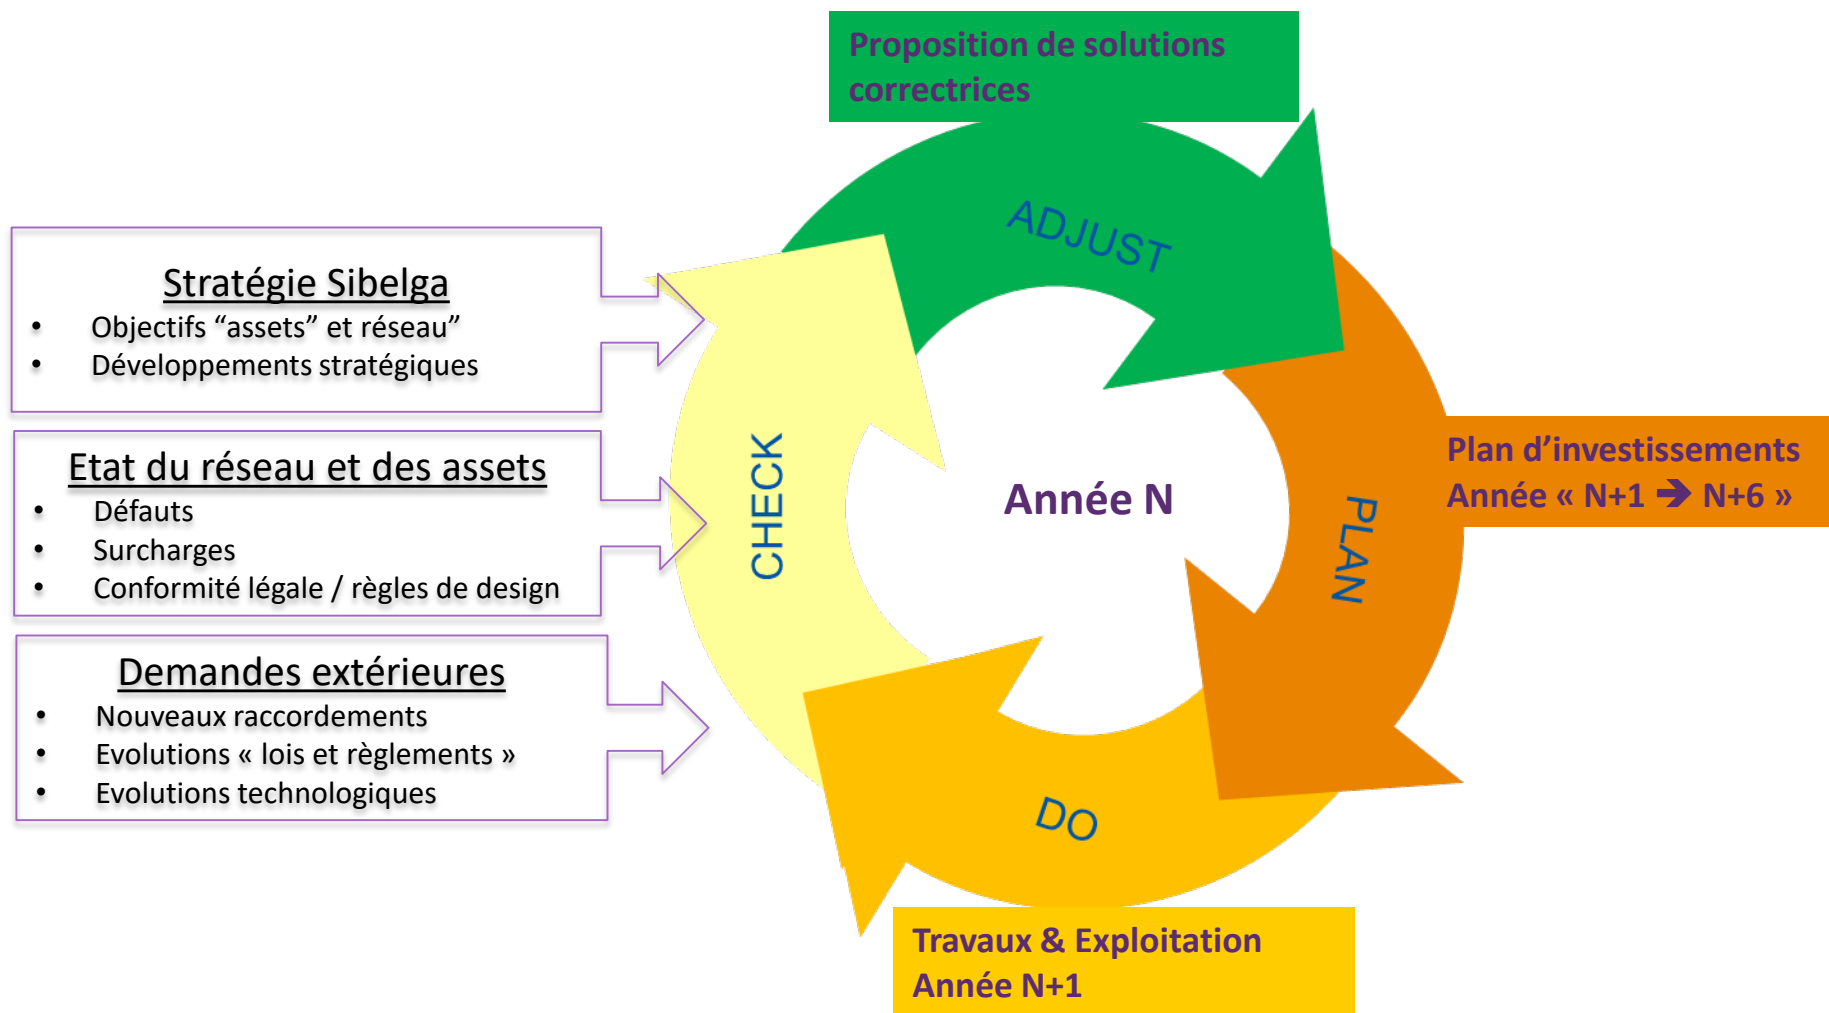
Proposition de solutions correctrices

Stratégie Sibelga
- Objectifs “assets” et réseau”
- Développements stratégiques

Etat du réseau et des assets
- Défauts
- Surcharges
- Conformité légale / règles de design

Demandes extérieures
- Nouveaux raccordements
- Evolutions « lois et règlements »
- Evolutions technologiques

ADJUST

CHECK

Année N

PLAN

DO

Plan d’investissements
Année « N+1 ➔ N+6 »

Travaux & Exploitation
Année N+1